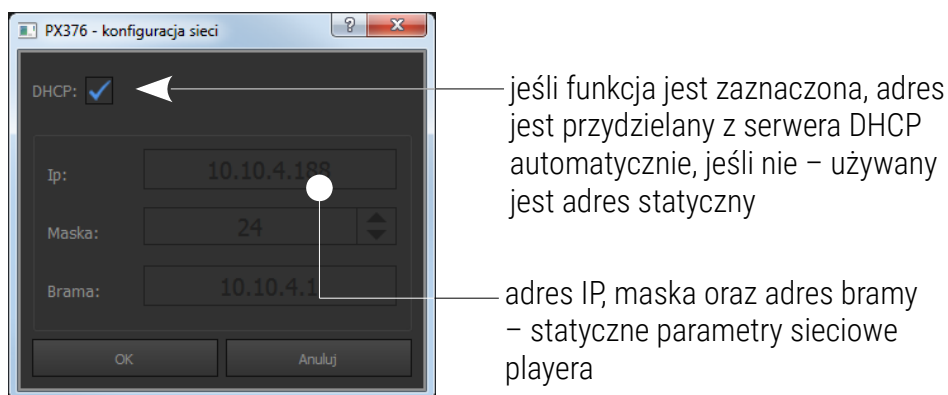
PX376 - konfiguracja sieci

?

x

DHCP:

Ip:

10.10.4.188

Maska:

24

Brama:

10.10.4.1

OK

Anuluj

jeśli funkcja jest zaznaczona, adres jest przydzielany z serwera DHCP automatycznie, jeśli nie – używany jest adres statyczny

adres IP, maska oraz adres bramy – statyczne parametry sieciowe playera